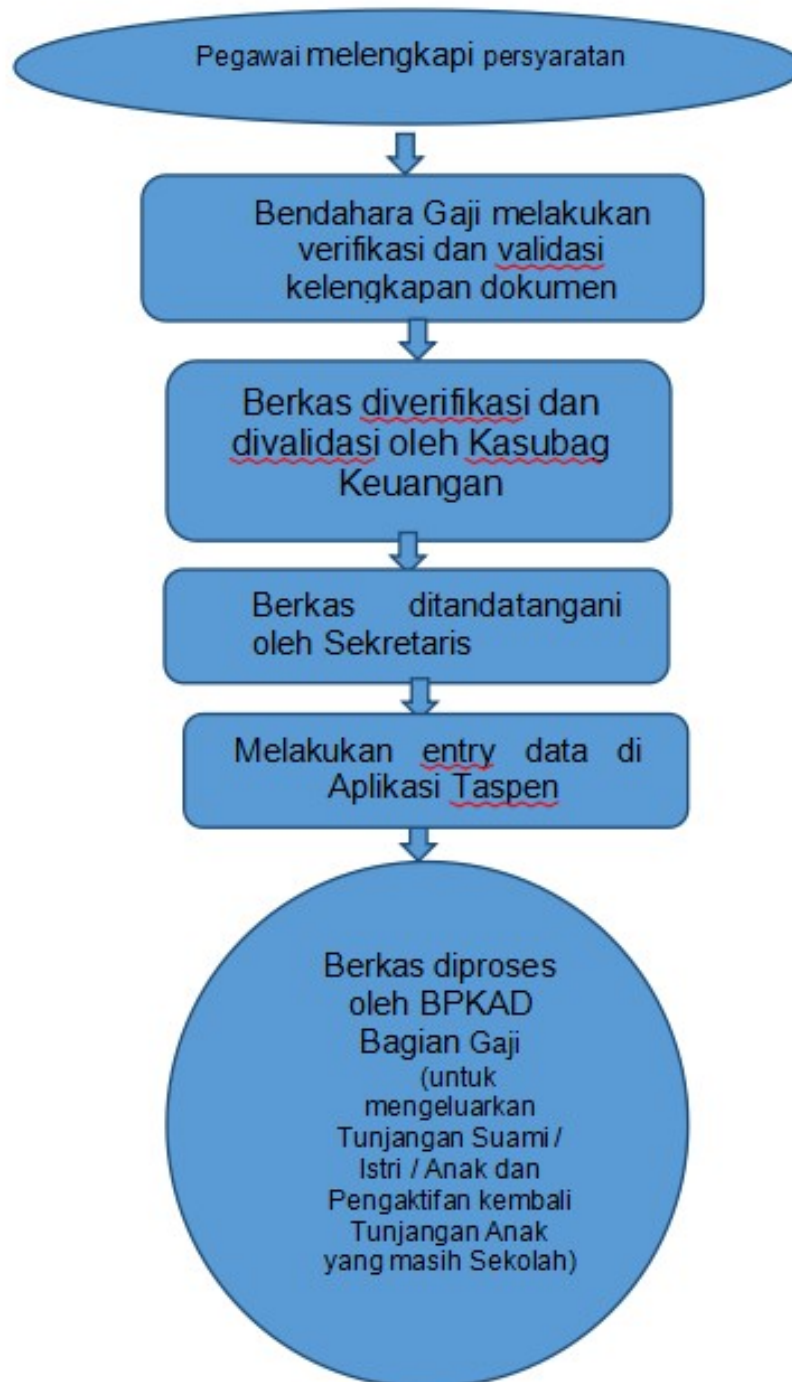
Pegawai melengkapi persyaratan

Bendahara Gaji melakukan verifikasi dan validasi kelengkapan dokumen

Berkas diverifikasi dan divalidasi oleh Kasubag Keuangan

Berkas ditandatangani oleh Sekretaris

Melakukan entry data di Aplikasi Taspen

Berkas diproses oleh BPKAD Bagian Gaji (untuk mengeluarkan Tunjangan Suami / Istri / Anak dan Pengaktifan kembali Tunjangan Anak yang masih Sekolah)